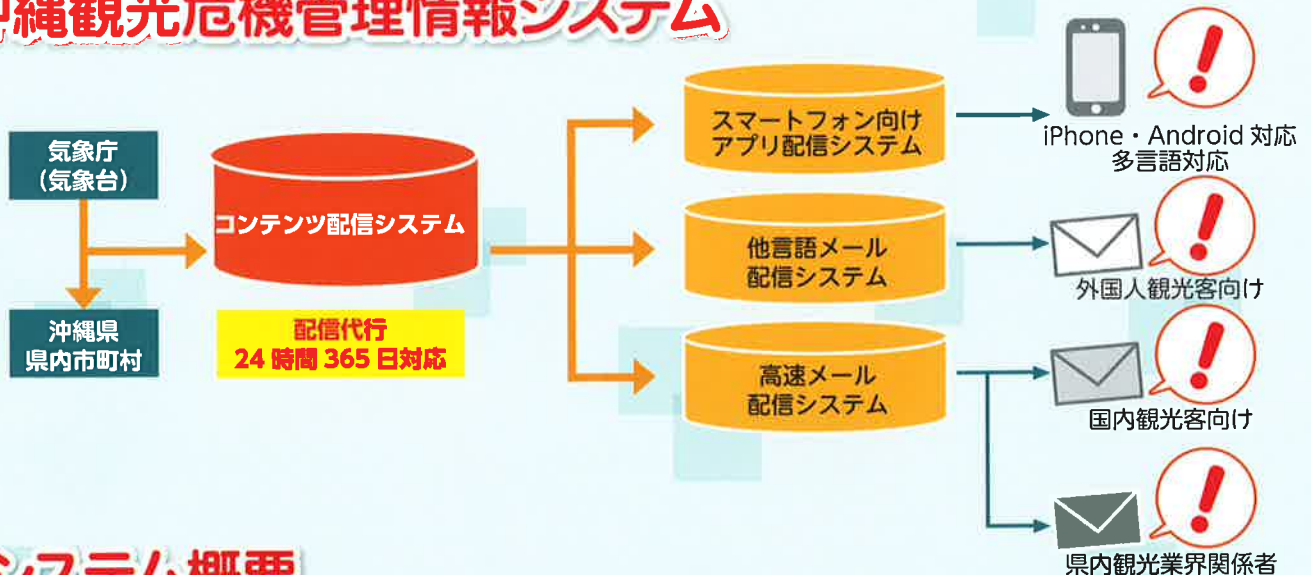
縄観光危機管理情報システム

気象庁
(気象台)

沖縄県
県内市町村

コンテンツ配信システム

配信代行
24 時間 365 日対応

スマートフォン向け
アプリ配信システム

他言語メール
配信システム

高速メール
配信システム

iPhone・Android 対応
多言語対応

外国人観光客向け

国内観光客向け

県内観光業界関係者

システム概要